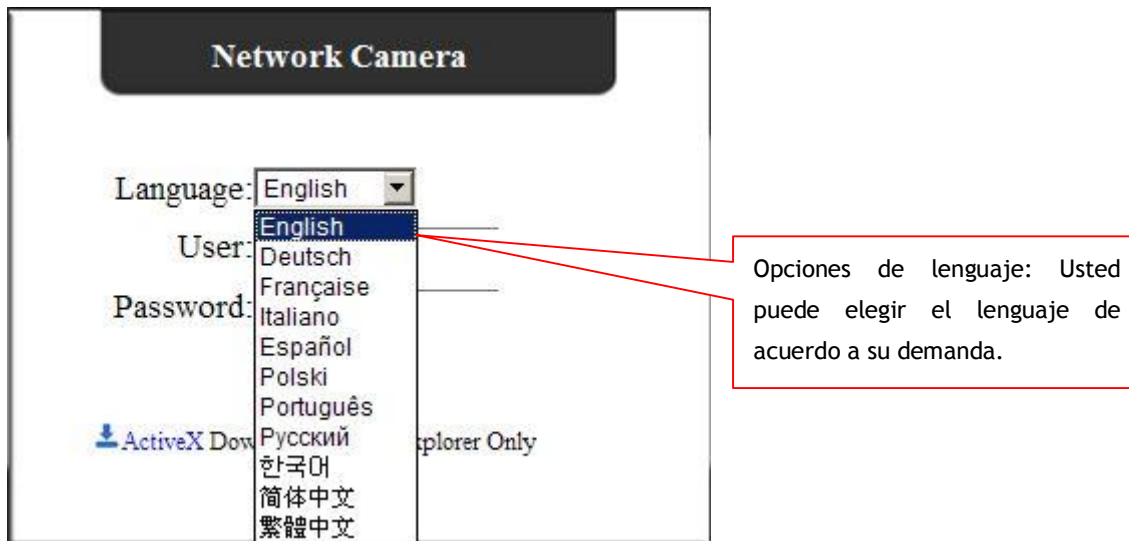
Network Camera

Language: English

User:

Password:

English
Deutsch
Française
Italiano
Español
Polski
Português
Русский
한국어
简体中文
繁體中文

ActiveX Dow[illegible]xplorer Only

Opciones de lenguaje: Usted puede elegir el lenguaje de acuerdo a su demanda.